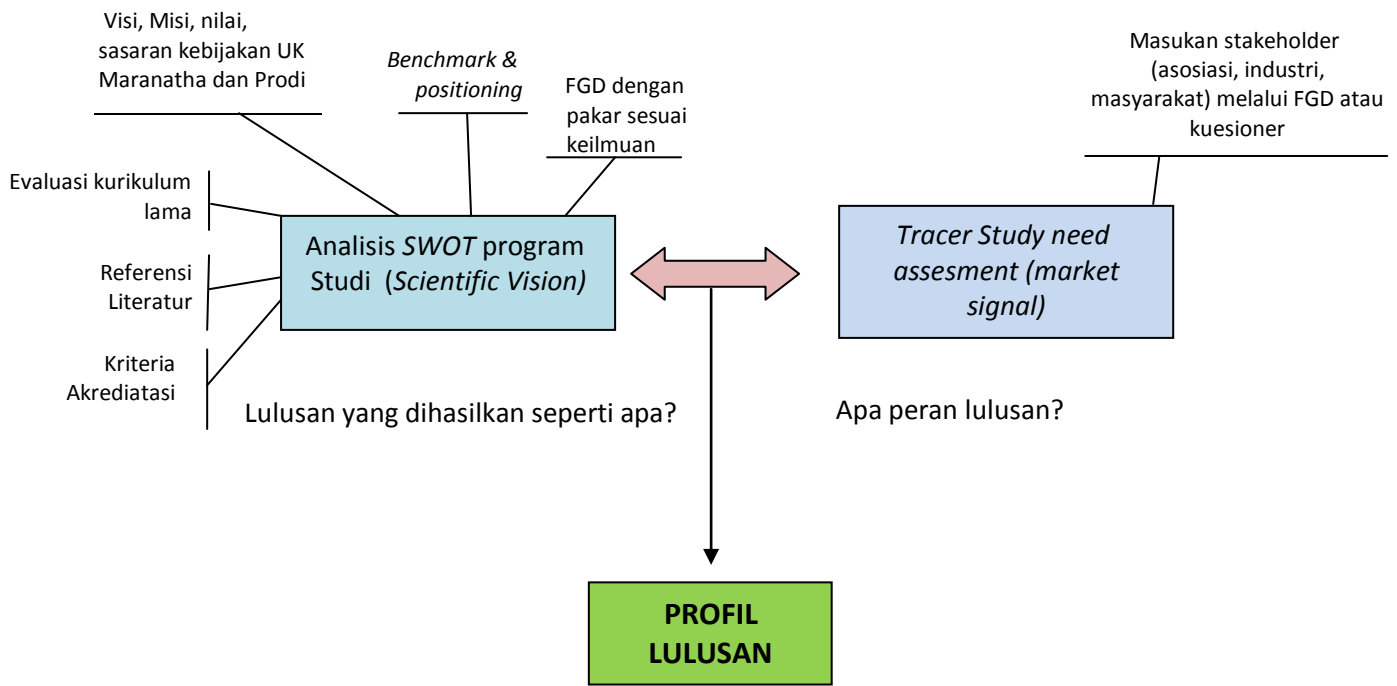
Visi, Misi, nilai, sasaran kebijakan UK Maranatha dan Prodi

Benchmark & positioning

FGD dengan pakar sesuai keilmuan

Masukan stakeholder (asosiasi, industri, masyarakat) melalui FGD atau kuesioner

Evaluasi kurikulum lama

Referensi Literatur

Kriteria Akrediatasi

Analisis SWOT program Studi (Scientific Vision)

Tracer Study need assesment (market signal)

Lulusan yang dihasilkan seperti apa?

Apa peran lulusan?

PROFIL LULUSAN